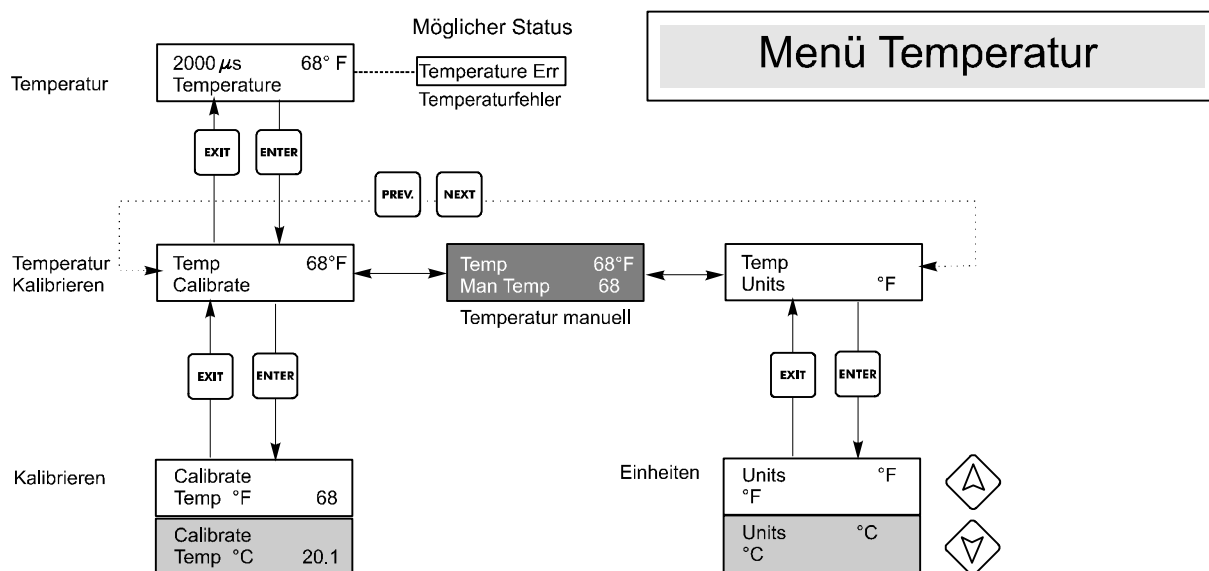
Möglicher Status

Menü Temperatur

Temperatur

2000 $\mu$s 68° F
Temperature

Temperature Err
Temperaturfehler

EXIT
ENTER

PREV.
NEXT

Temperatur Kalibrieren

Temp 68°F
Calibrate

Temp 68°F
Man Temp 68
Temperatur manuell

Temp
Units °F

EXIT
ENTER

EXIT
ENTER

Kalibrieren

Calibrate
Temp °F 68

Calibrate
Temp °C 20.1

Einheiten

Units °F
°F

Units °C
°C